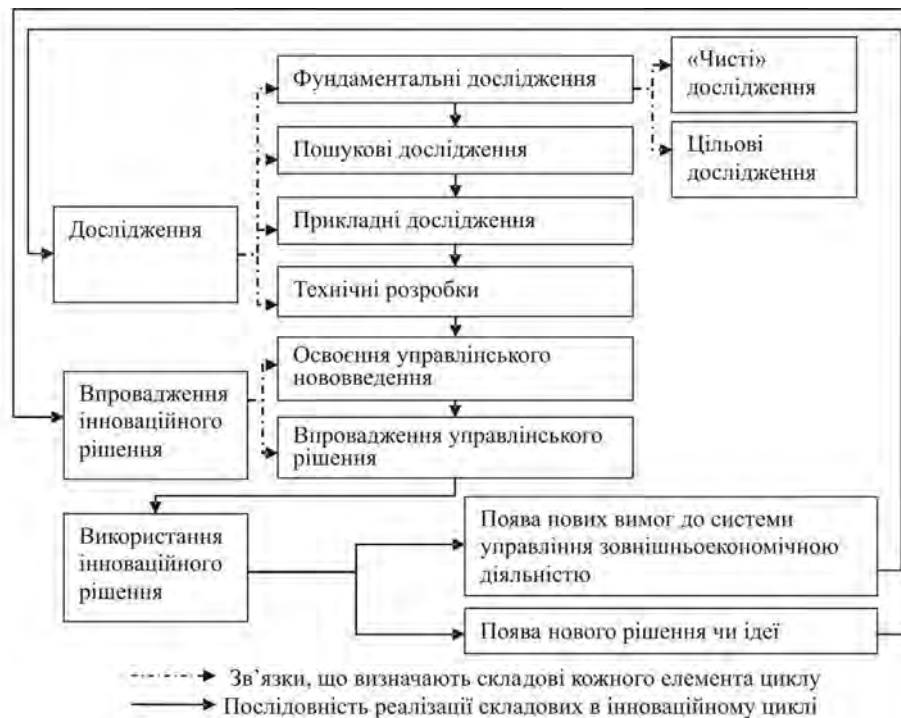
Фундаментальні дослідження

«Чисті» дослідження

Цільові дослідження

Пошукові дослідження

Дослідження

Прикладні дослідження

Технічні розробки

Освоєння управлінського нововведення

Впровадження інноваційного рішення

Впровадження управлінського рішення

Використання інноваційного рішення

Поява нових вимог до системи управління зовнішньоекономічною діяльністю

Поява нового рішення чи ідеї

Зв'язки, що визначають складові кожного елемента циклу

Послідовність реалізації складових в інноваційному циклі